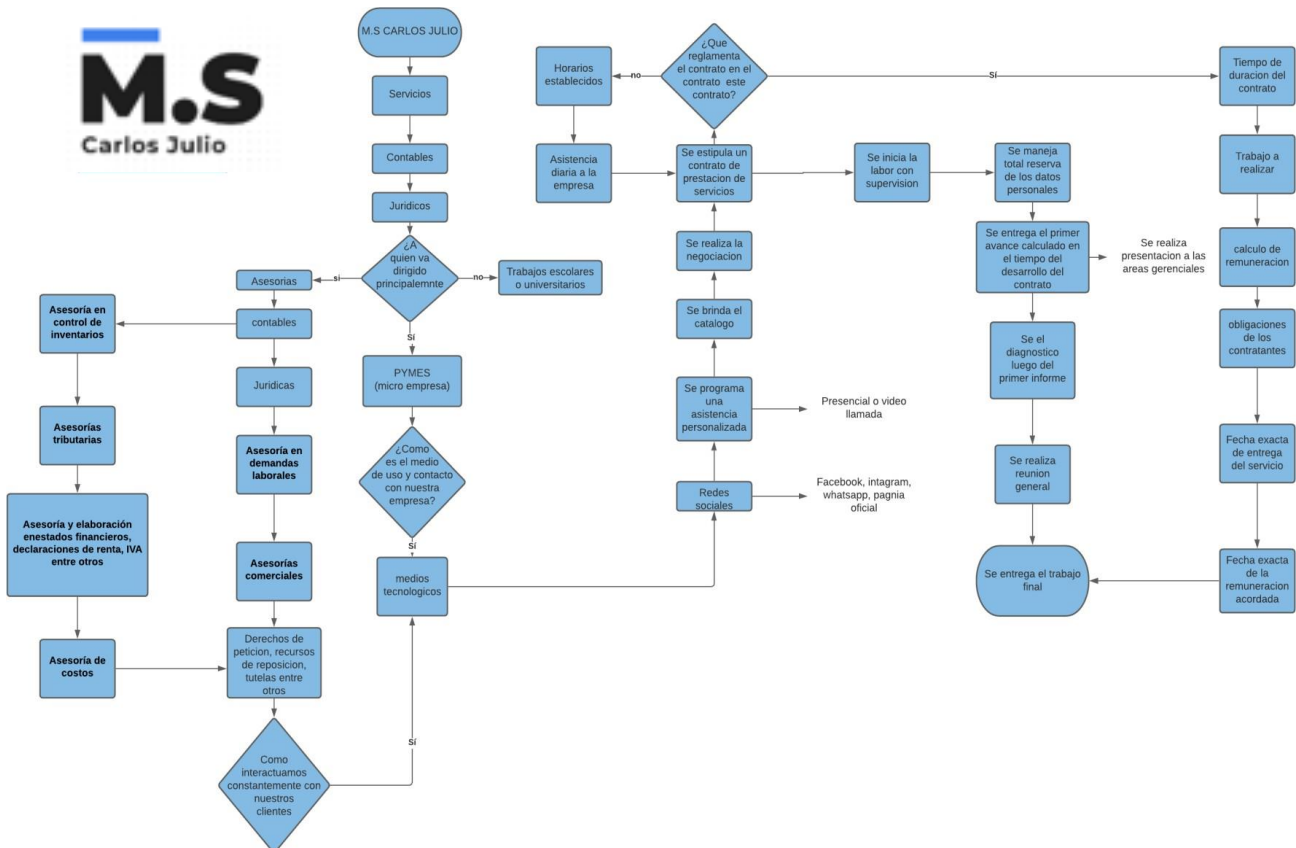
M.S
Carlos Julio

M.S CARLOS JULIO

Servicios

Contables

Juridicos

¿A quien va dirigido principalemnte

no

Trabajos escolares o universitarios

si

Asesorias

contables

Juridicas

Asesoría en control de inventarios

Asesorías tributarias

Asesoría y elaboración enestados financieros, declaraciones de renta, IVA entre otros

Asesoría de costos

Asesoría en demandas laborales

Asesorías comerciales

Derechos de peticion, recursos de reposicion, tutelas entre otros

Como interactuamos constantemente con nuestros clientes

si

si

PYMES (micro empresa)

¿Como es el medio de uso y contacto con nuestra empresa?

si

medios tecnologicos

Redes sociales

Facebook, intagram, whatsapp, pagnia oficial

Se programa una asistencia personalizada

Presencial o video llamada

Se brinda el catalogo

Se realiza la negociacion

Se estipula un contrato de prestacion de servicios

¿Que reglamenta el contrato en el contrato este contrato?

no

Horarios establecidos

Asistencia diaria a la empresa

si

Tiempo de duracion del contrato

Trabajo a realizar

calculo de remuneracion

obligaciones de los contratantes

Fecha exacta de entrega del servicio

Fecha exacta de la remuneracion acordada

Se inicia la labor con supervision

Se maneja total reserva de los datos personales

Se entrega el primer avance calculado en el tiempo del desarrollo del contrato

Se realiza presentacion a las areas gerenciales

Se el diagnostico luego del primer informe

Se realiza reunion general

Se entrega el trabajo final